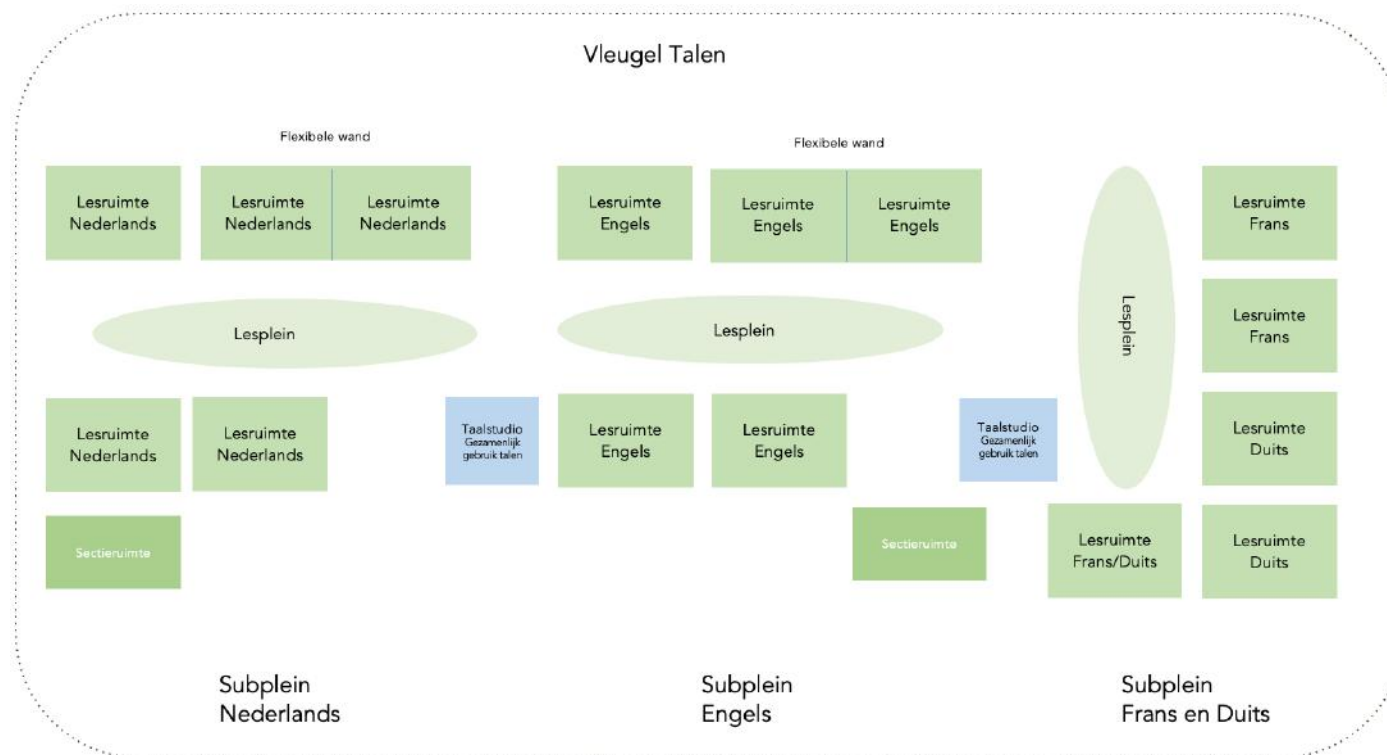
Vleugel Talen

Flexibele wand

Flexibele wand

Lesruimte Nederlands

Lesruimte Nederlands

Lesruimte Nederlands

Lesruimte Engels

Lesruimte Engels

Lesruimte Engels

Lesruimte Frans

Lesplein

Lesplein

Lesplein

Lesruimte Frans

Lesruimte Nederlands

Lesruimte Nederlands

Taalstudio Gezamenlijk gebruik talen

Lesruimte Engels

Lesruimte Engels

Taalstudio Gezamenlijk gebruik talen

Lesruimte Duits

Sectieruimte

Sectieruimte

Lesruimte Frans/Duits

Lesruimte Duits

Subplein Nederlands

Subplein Engels

Subplein Frans en Duits